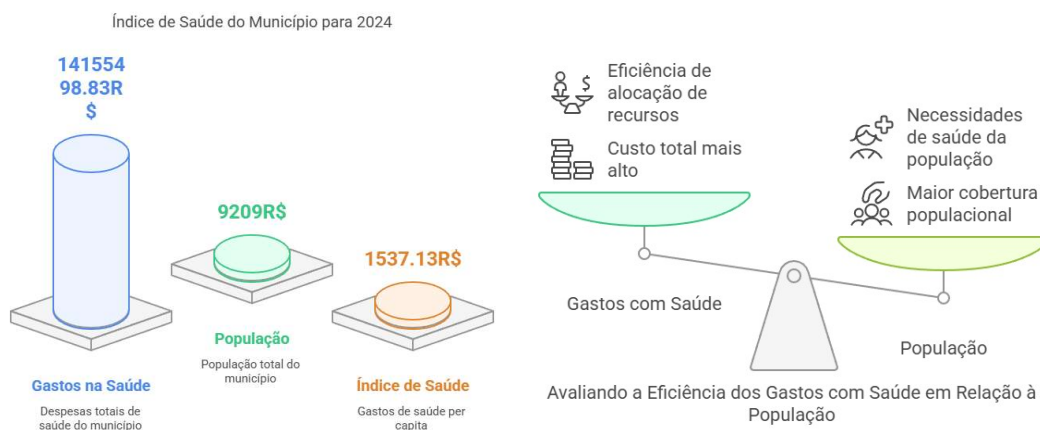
Índice de Saúde do Município para 2024

141554 98.83R $

9209R$

1537.13R$

Gastos na Saúde
Despesas totais de saúde do município

População
População total do município

Índice de Saúde
Gastos de saúde per capita

Eficiência de alocação de recursos

Custo total mais alto

Necessidades de saúde da população

Maior cobertura populacional

Gastos com Saúde

População

Avaliando a Eficiência dos Gastos com Saúde em Relação à População